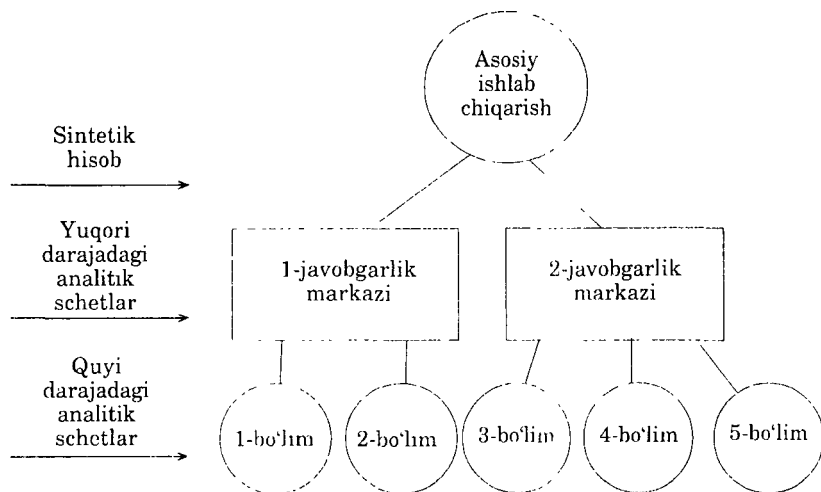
Asosiy ishlab chiqarish

Sintetik hisob

Yuqori darajadagi analitik schetlar

1-javobgarlik markazi

2-javobgarlik markazi

Quyi darajadagi analitik schetlar

1-bo'lim

2-bo'lim

3-bo'lim

4-bo'lim

5-bo'lim